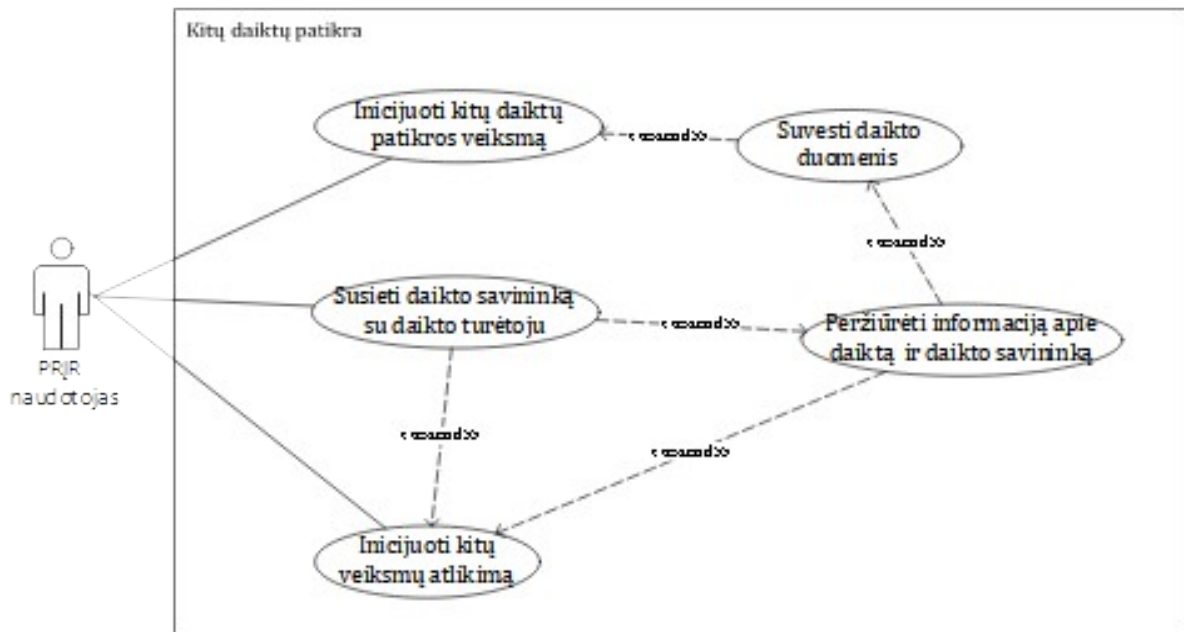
Kitų daiktų patikra

Inicijuoti kitų daiktų patikros veiksmą

<<extend>>

Suvesti daikto duomenis

<<extend>>

PRJR naudotojas

Susieti daikto savininką su daikto turėtoju

<<extend>>

Peržiūrėti informaciją apie daiktą ir daikto savininką

<<extend>>

<<extend>>

Inicijuoti kitų veiksmų atlikimą